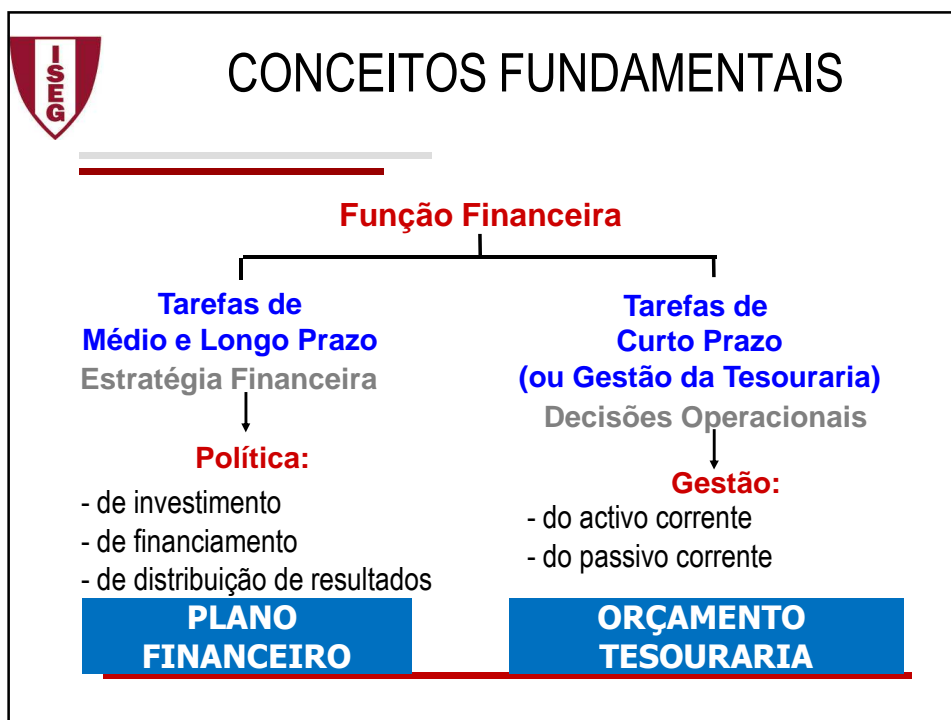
ISEG

CONCEITOS FUNDAMENTAIS

Função Financeira

Tarefas de
Médio e Longo Prazo
Estratégia Financeira

Política:
- de investimento
- de financiamento
- de distribuição de resultados

PLANO FINANCEIRO

Tarefas de
Curto Prazo
(ou Gestão da Tesouraria)
Decisões Operacionais

Gestão:
- do activo corrente
- do passivo corrente

ORÇAMENTO TESOURARIA